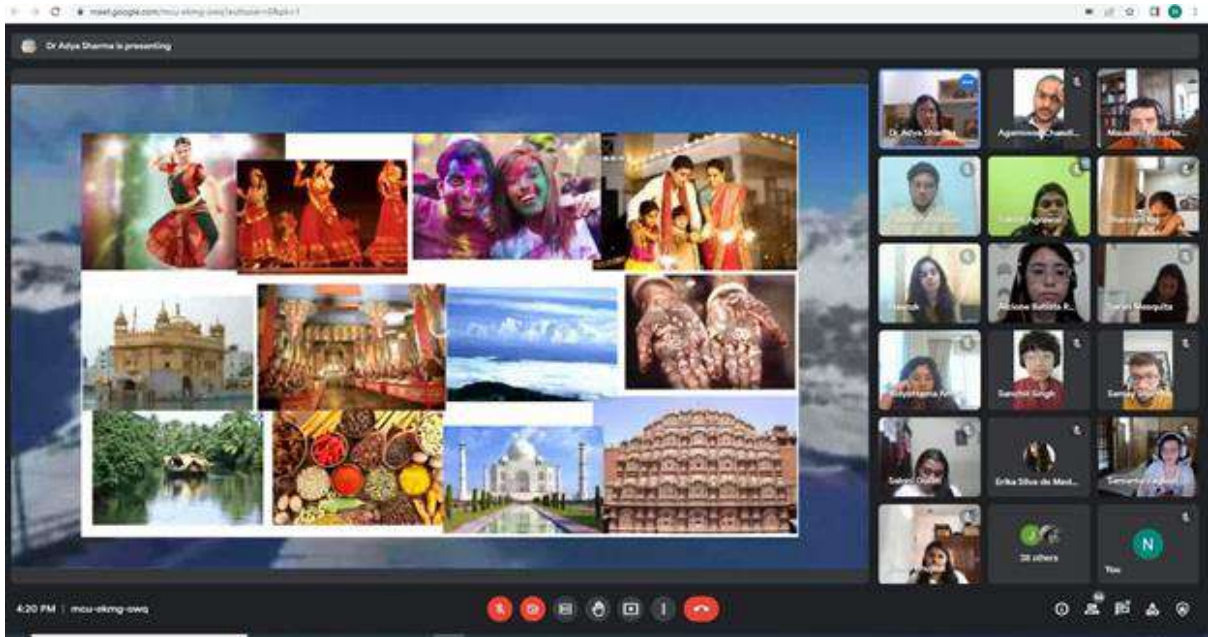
meet.google.com/mcu-ekmg-owq?authuser=0&pli=1

Dr Adya Sharma is presenting

Dr. Adya Sharma
Agamroop Chaudh...
Mauricio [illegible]
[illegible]
Sakshi Agrawal
Sharan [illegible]
Naitik
Aiclone Batista R...
Sarah Mesquita
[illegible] Arora
Sanchit Singh
Sam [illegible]
Sakshi Gulati
Erika Silva de Mel...
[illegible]
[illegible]
38 others
You

4:20 PM | mcu-ekmg-owq